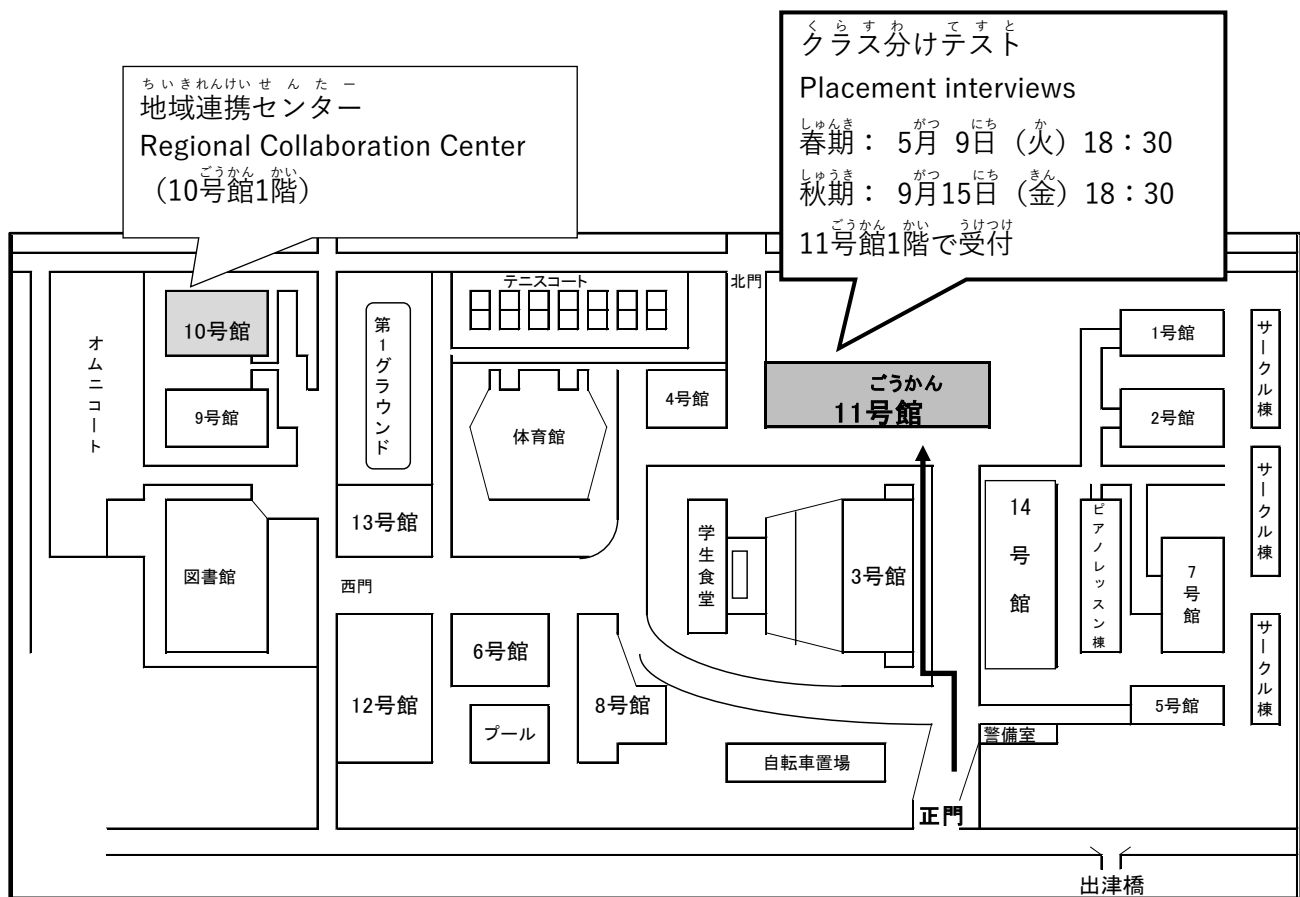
ちいきれんけいせんたー
地域連携センター
Regional Collaboration Center
（10号館1階）

くらすわてすと
クラス分けテスト
Placement interviews
春期： 5月 9日（火）18：30
秋期： 9月15日（金）18：30
11号館1階で受付

テニスコート
北門
10号館
オムニコート
第1グラウンド
9号館
4号館
ごうかん
11号館
1号館
2号館
サークル棟
体育館
サークル棟
サークル棟
13号館
学生食堂
3号館
14号館
ピアノレッスン棟
7号館
図書館
西門
6号館
12号館
8号館
プール
5号館
警備室
自転車置場
正門
出津橋